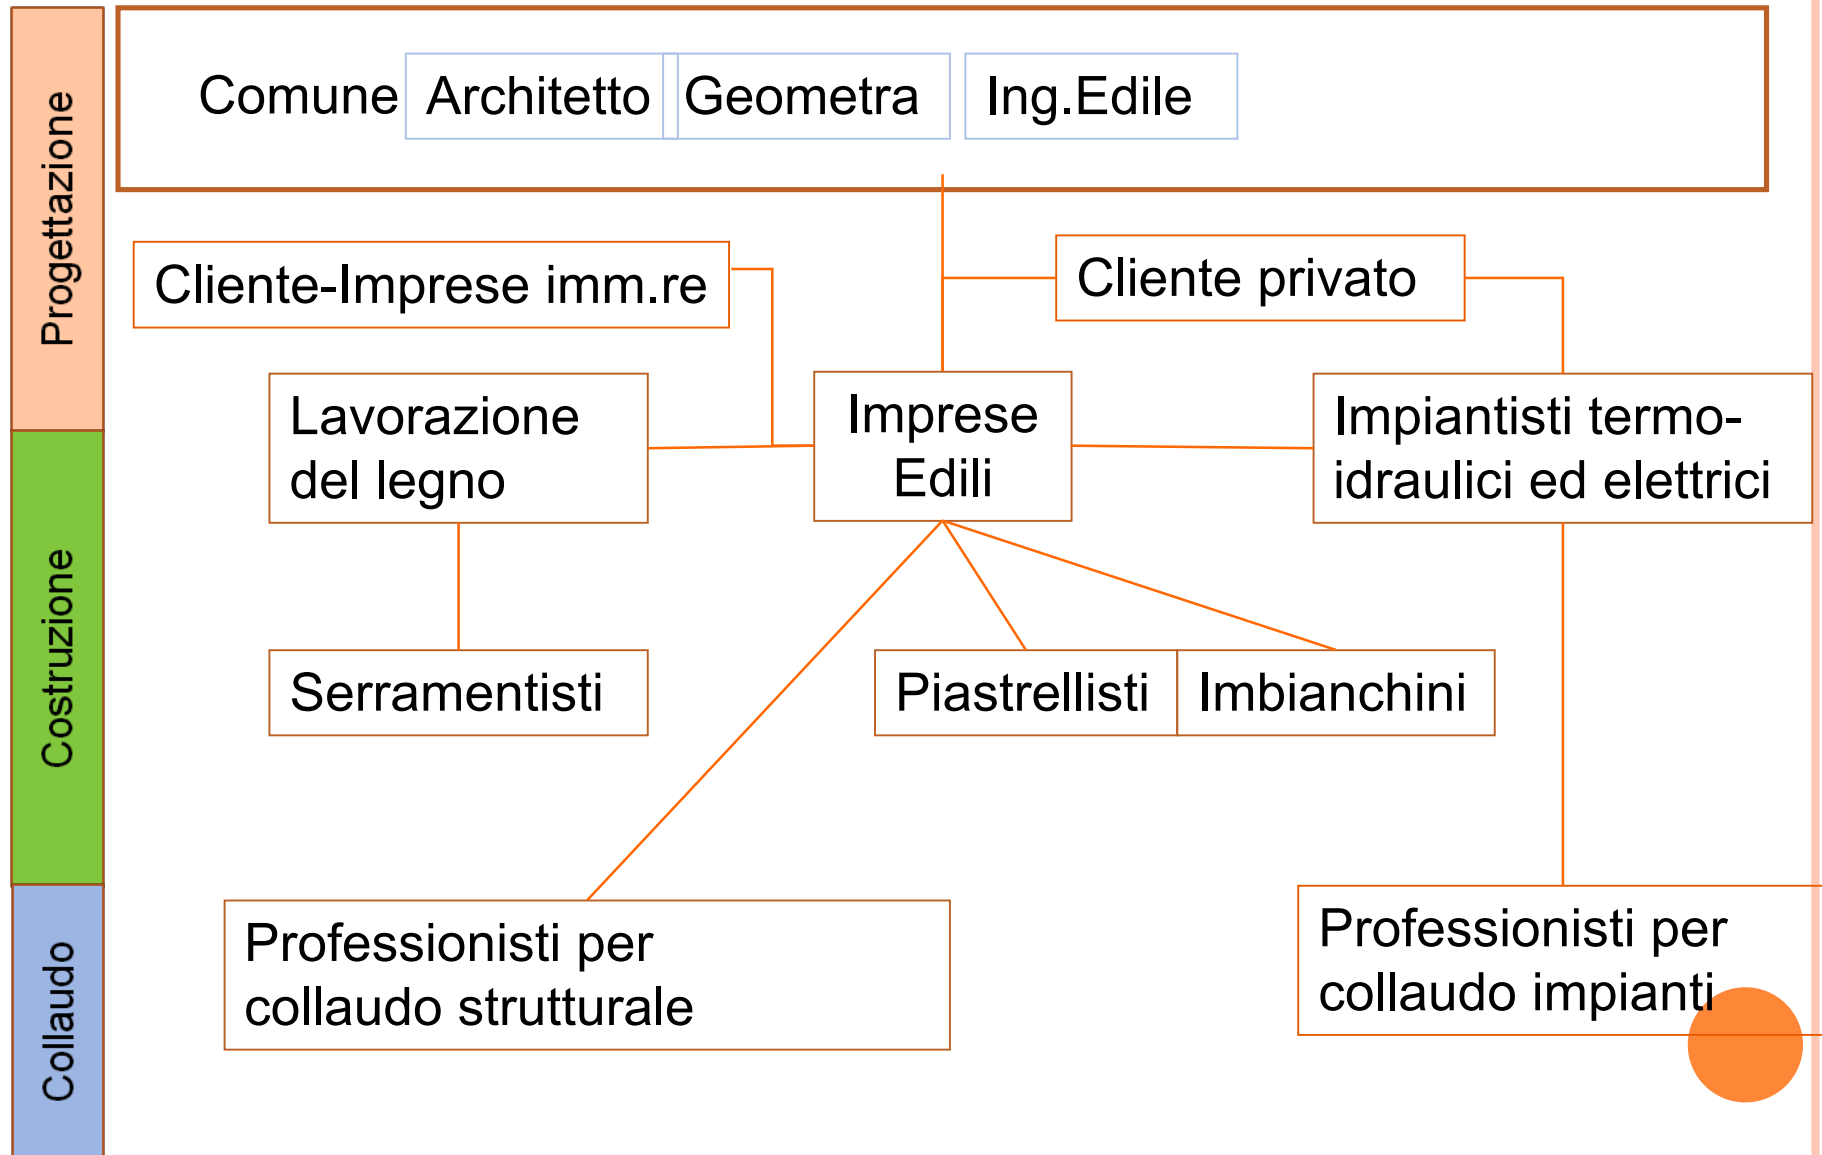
Progettazione

Costruzione

Collaudo

Comune Architetto Geometra Ing.Edile

Cliente-Imprese imm.re

Cliente privato

Lavorazione del legno

Imprese Edili

Impiantisti termo-idraulici ed elettrici

Serramentisti

Piastrellisti

Imbianchini

Professionisti per collaudo strutturale

Professionisti per collaudo impianti